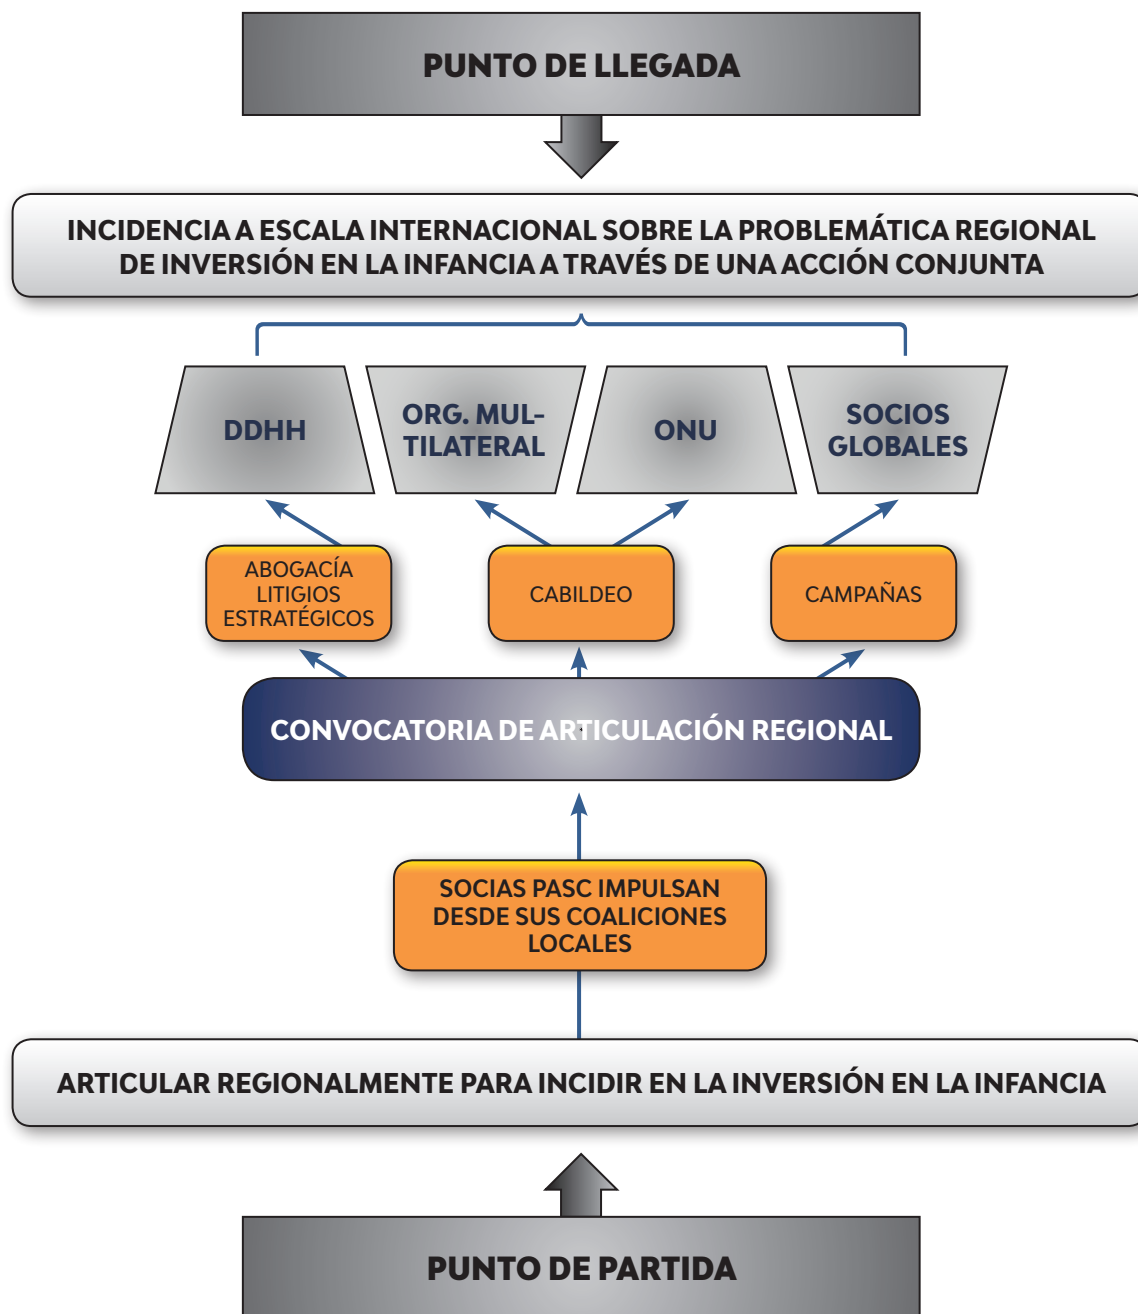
PUNTO DE LLEGADA

INCIDENCIA A ESCALA INTERNACIONAL SOBRE LA PROBLEMÁTICA REGIONAL DE INVERSIÓN EN LA INFANCIA A TRAVÉS DE UNA ACCIÓN CONJUNTA

DDHH

ORG. MULTILATERAL

ONU

SOCIOS GLOBALES

ABOGACÍA LITIGIOS ESTRATÉGICOS

CABILDEO

CAMPAÑAS

CONVOCATORIA DE ARTICULACIÓN REGIONAL

SOCIAS PASC IMPULSAN DESDE SUS COALICIONES LOCALES

ARTICULAR REGIONALMENTE PARA INCIDIR EN LA INVERSIÓN EN LA INFANCIA

PUNTO DE PARTIDA